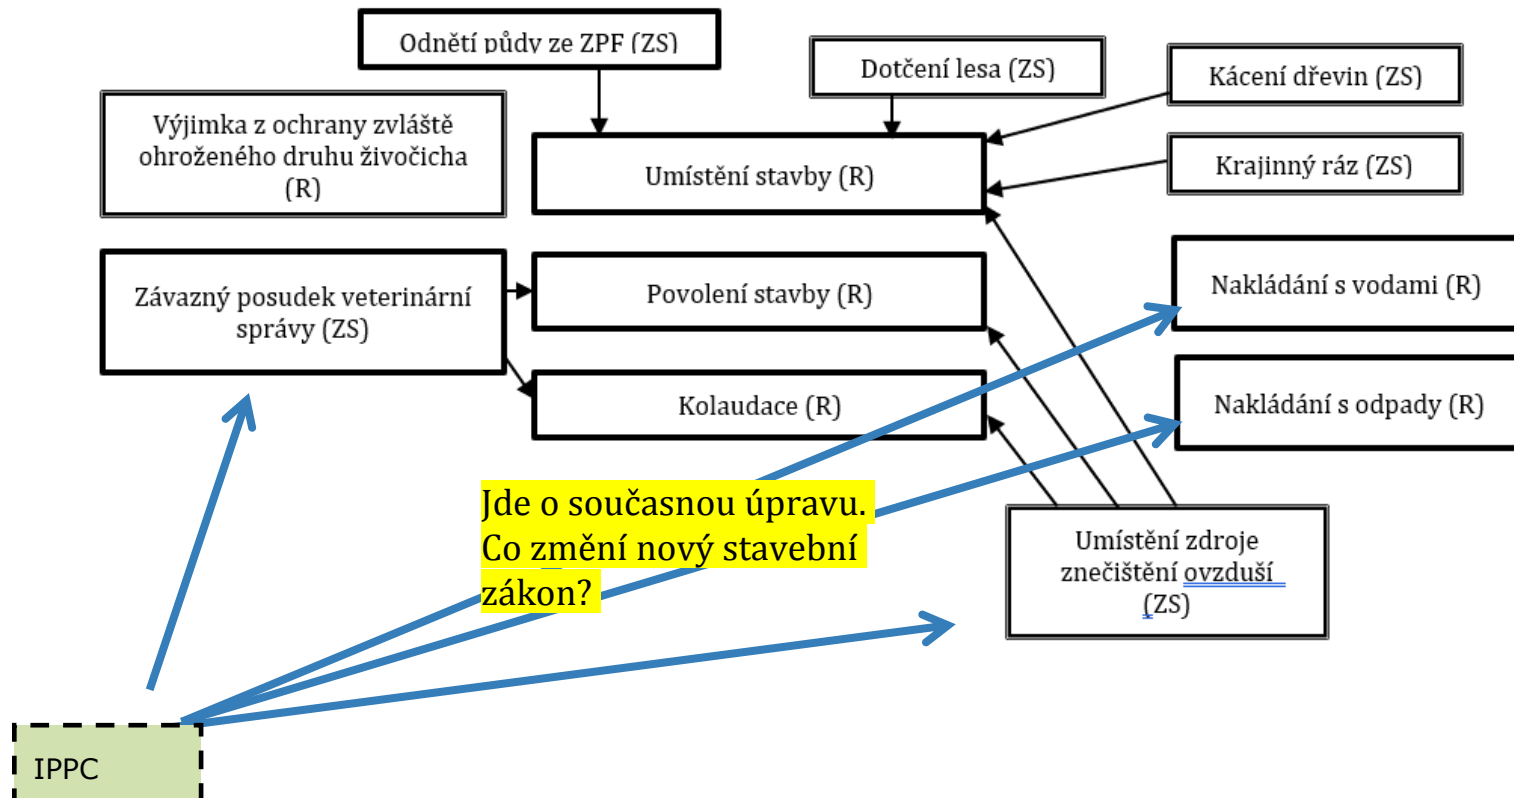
Odnětí půdy ze ZPF (ZS)

Dotčení lesa (ZS)

Kácení dřevin (ZS)

Výjimka z ochrany zvláště ohroženého druhu živočicha (R)

Umístění stavby (R)

Krajinný ráz (ZS)

Závazný posudek veterinární správy (ZS)

Povolení stavby (R)

Nakládání s vodami (R)

Kolaudace (R)

Nakládání s odpady (R)

Jde o současnou úpravu. Co změní nový stavební zákon?

Umístění zdroje znečištění ovzduší (ZS)

IPPC